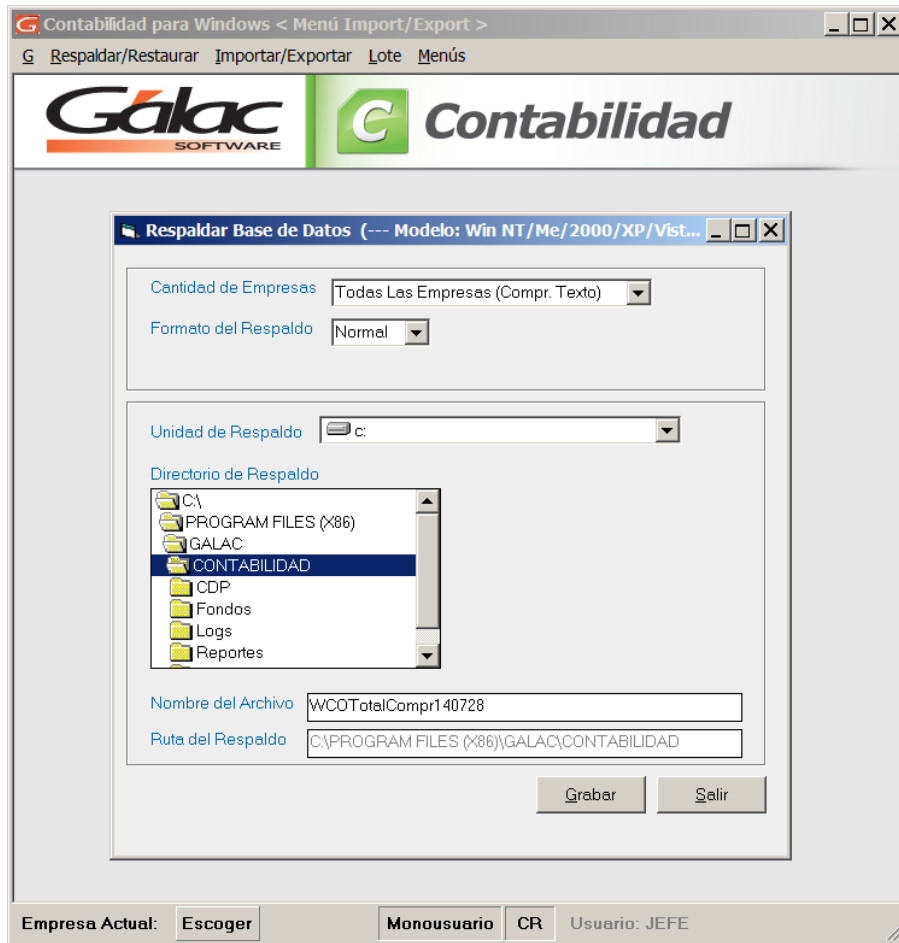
Contabilidad para Windows < Menú Import/Export >

G Respaldar/Restaurar Importar/Exportar Lote Menús

Gálac SOFTWARE

C Contabilidad

Respaldar Base de Datos (--- Modelo: Win NT/Me/2000/XP/Vist...

Cantidad de Empresas Todas Las Empresas (Compr. Texto)

Formato del Respaldo Normal

Unidad de Respaldo c:

Directorio de Respaldo

C:\
PROGRAM FILES (X86)
GALAC
CONTABILIDAD
CDP
Fondos
Logs
Reportes

Nombre del Archivo WCOTotalCompr140728

Ruta del Respaldo C:\PROGRAM FILES (X86)\GALAC\CONTABILIDAD

Grabar Salir

Empresa Actual: Escoger Monousuario CR Usuario: JEFE